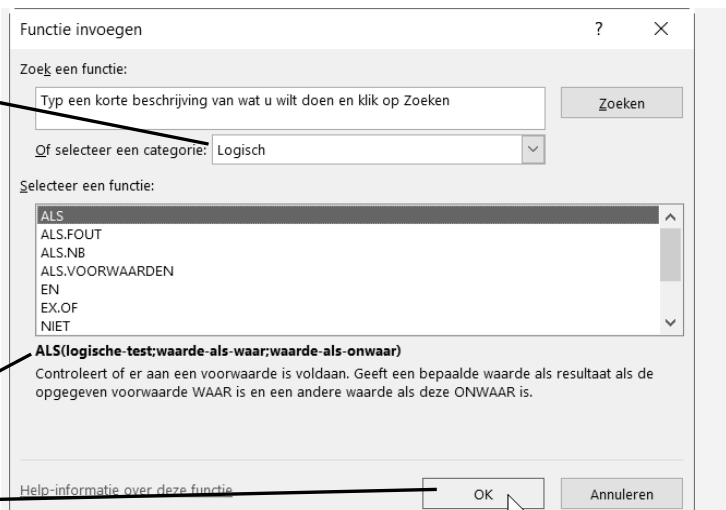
Functie invoegen ? ×

Zoek een functie:

Typ een korte beschrijving van wat u wilt doen en klik op Zoeken

Zoeken

Of selecteer een categorie: Logisch

Selecteer een functie:

ALS
ALS.FOUT
ALS.NB
ALS.VOORWAARDEN
EN
EX.OF
NIET

ALS(logische-test;waarde-als-waar;waarde-als-onwaar)

Controleert of er aan een voorwaarde is voldaan. Geeft een bepaalde waarde als resultaat als de opgegeven voorwaarde WAAR is en een andere waarde als deze ONWAAR is.

Help-informatie over deze functie

OK

Annuleren